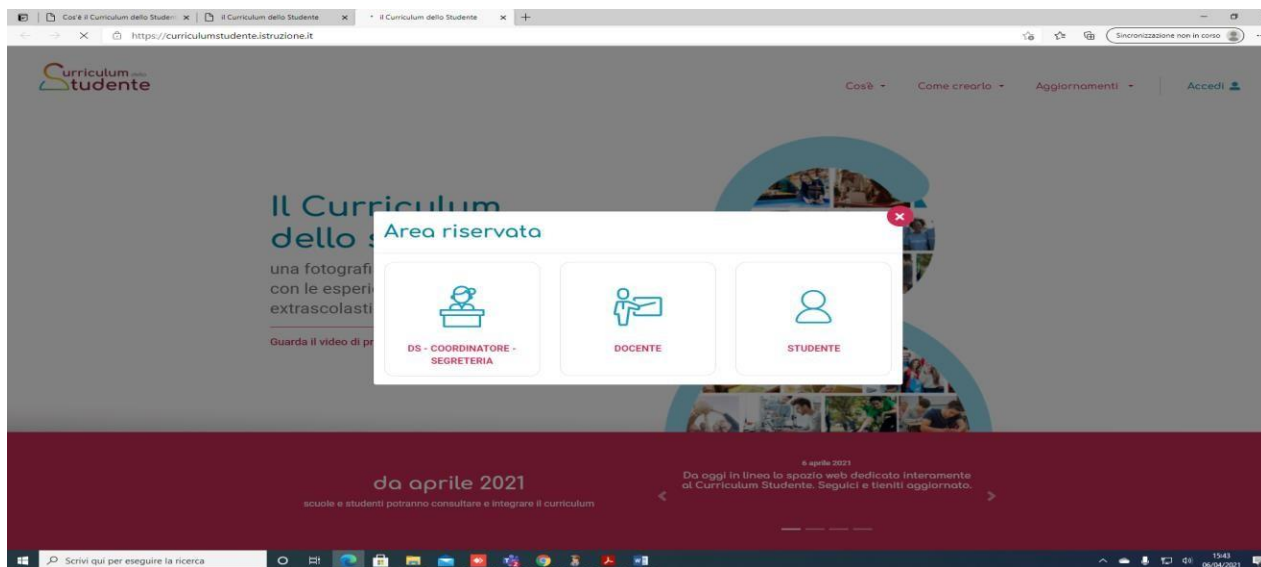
Cos'è il Curriculum dello Studen | Il Curriculum dello Studente | Il Curriculum dello Studente

https://curriculumstudente.istruzione.it

Sincronizzazione non in corso

Curriculum dello Studente

Cos'è · Come crearlo · Aggiornamenti · Accedi

Il Curriculum dello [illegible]

una fotografi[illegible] con le esperi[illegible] extrascolasti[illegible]

Guarda il video di pr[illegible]

Area riservata

DS - COORDINATORE - SEGRETERIA

DOCENTE

STUDENTE

da aprile 2021

scuole e studenti potranno consultare e integrare il curriculum

6 aprile 2021

Da oggi in linea lo spazio web dedicato interamente al Curriculum Studente. Seguici e tieniti aggiornato.

Scrivi qui per eseguire la ricerca

15:43
06/04/2021